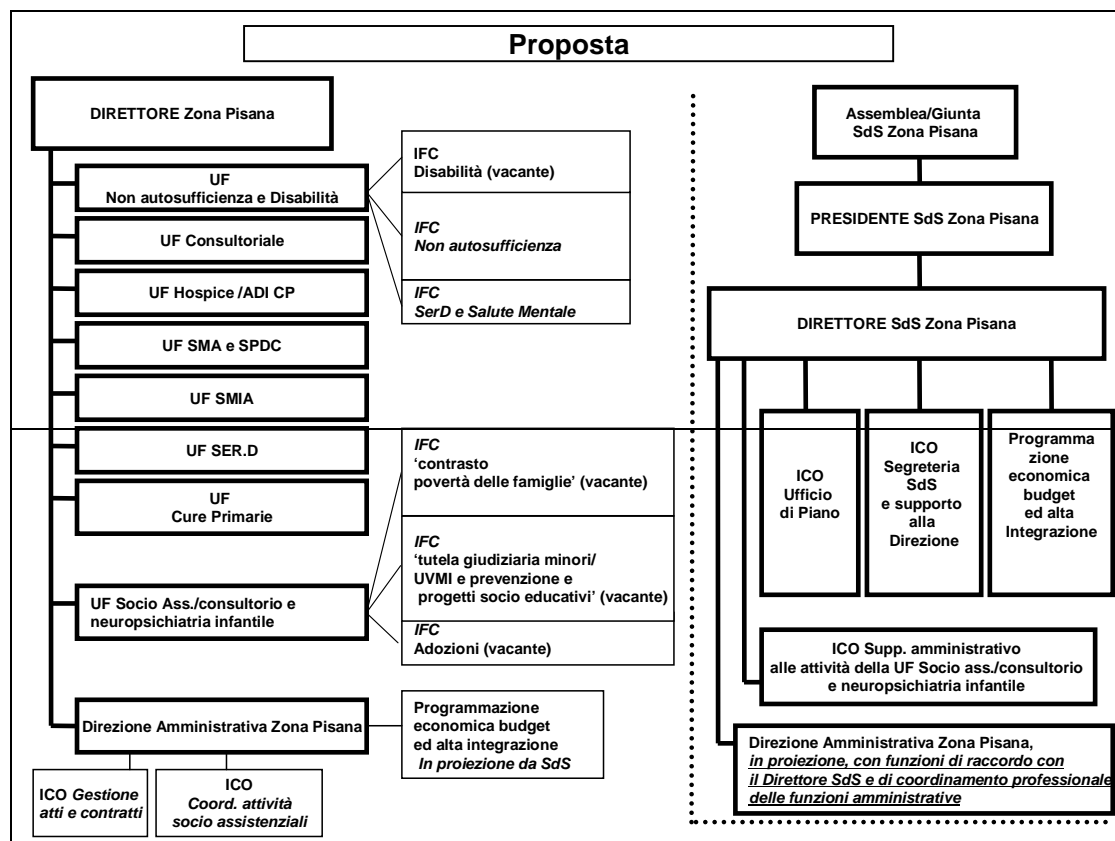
Proposta

DIRETTORE Zona Pisana

UF
Non autosufficienza e Disabilità

IFC
Disabilità (vacante)

IFC
Non autosufficienza

IFC
SerD e Salute Mentale

UF Consultoriale

UF Hospice /ADI CP

UF SMA e SPDC

UF SMIA

UF SER.D

IFC
'contrasto povertà delle famiglie' (vacante)

UF
Cure Primarie

IFC
'tutela giudiziaria minori/ UVMI e prevenzione e progetti socio educativi' (vacante)

UF Socio Ass./consultorio e neuropsichiatria infantile

IFC
Adozioni (vacante)

Direzione Amministrativa Zona Pisana

Programmazione economica budget ed alta integrazione
In proiezione da SdS

ICO Gestione atti e contratti

ICO
Coord. attività socio assistenziali

Assemblea/Giunta SdS Zona Pisana

PRESIDENTE SdS Zona Pisana

DIRETTORE SdS Zona Pisana

ICO
Ufficio di Piano

ICO
Segreteria SdS e supporto alla Direzione

Programmazione economica budget ed alta Integrazione

ICO Supp. amministrativo alle attività della UF Socio ass./consultorio e neuropsichiatria infantile

Direzione Amministrativa Zona Pisana, in proiezione, con funzioni di raccordo con il Direttore SdS e di coordinamento professionale delle funzioni amministrative